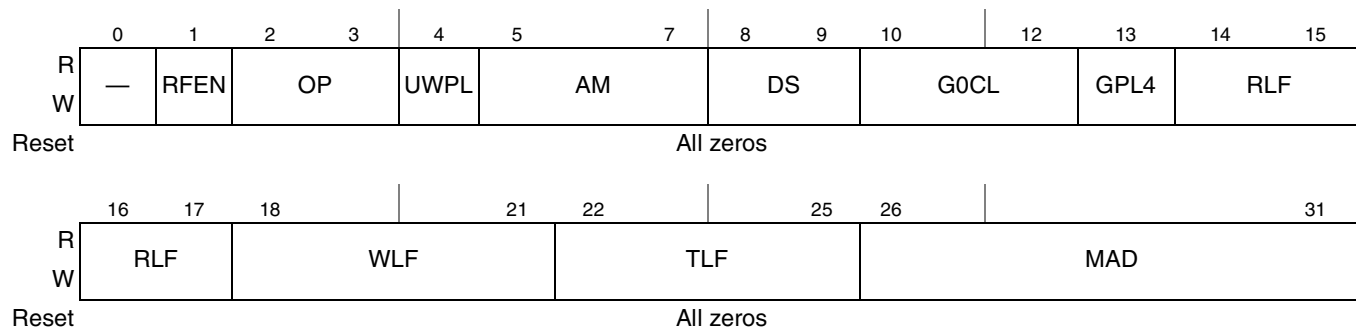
| | 0 | 1 | 2 3 | 4 | 5 7 | 8 9 | 10 12 | 13 | 14 15 |
|---|---|---|---|---|---|---|---|---|---|
| R W | — | RFEN | OP | UWPL | AM | DS | G0CL | GPL4 | RLF |
| Reset | All zeros | | | | | | | | |

| | 16 17 | 18 21 | 22 25 | 26 31 |
|---|---|---|---|---|
| R W | RLF | WLF | TLF | MAD |
| Reset | All zeros | | | |